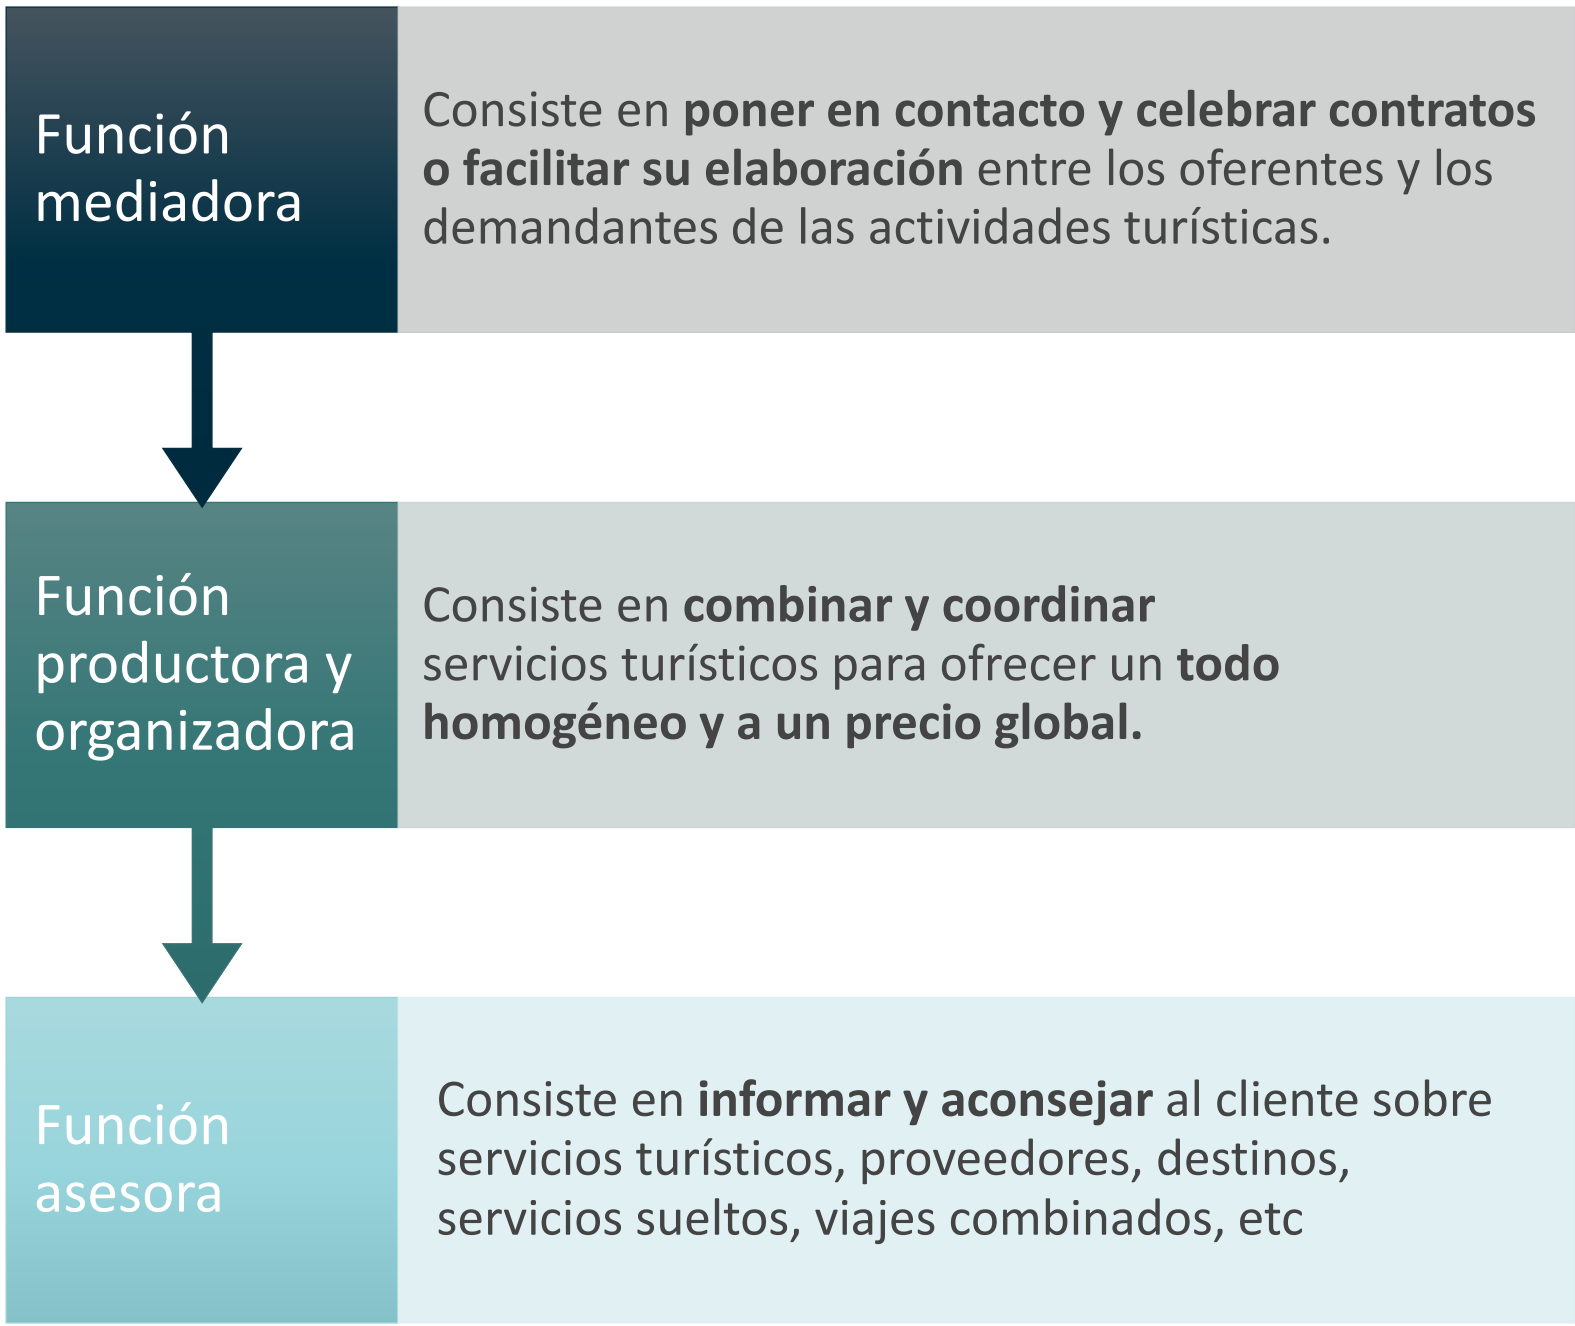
Función mediadora

Consiste en poner en contacto y celebrar contratos o facilitar su elaboración entre los oferentes y los demandantes de las actividades turísticas.

Función productora y organizadora

Consiste en combinar y coordinar servicios turísticos para ofrecer un todo homogéneo y a un precio global.

Función asesora

Consiste en informar y aconsejar al cliente sobre servicios turísticos, proveedores, destinos, servicios sueltos, viajes combinados, etc